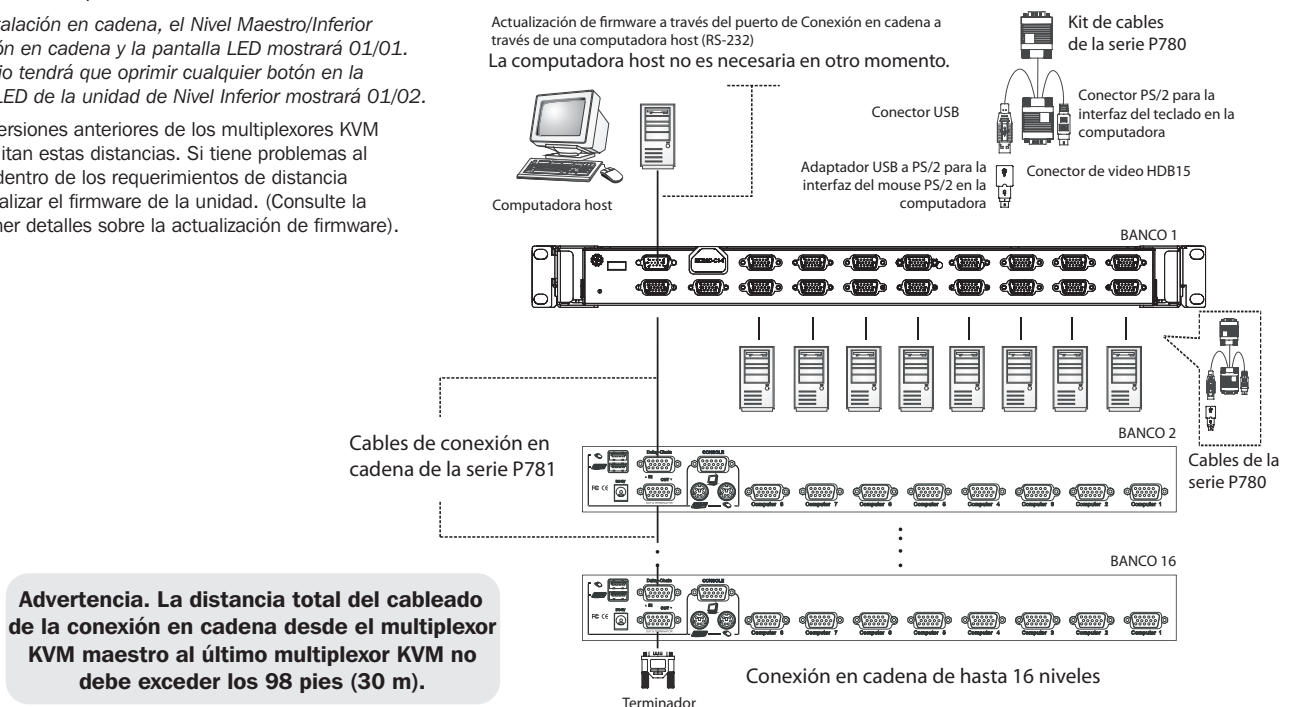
alación en cadena, el Nivel Maestro/Inferior ón en cadena y la pantalla LED mostrará 01/01. io tendrá que oprimir cualquier botón en la LED de la unidad de Nivel Inferior mostrará 01/02.

ersiones anteriores de los multiplexores KVM itan estas distancias. Si tiene problemas al dentro de los requerimientos de distancia alizar el firmware de la unidad. (Consulte la ner detalles sobre la actualización de firmware).

Actualización de firmware a través del puerto de Conexión en cadena a través de una computadora host (RS-232)

La computadora host no es necesaria en otro momento.

Kit de cables de la serie P780

Conector USB

Conector PS/2 para la interfaz del teclado en la computadora

Adaptador USB a PS/2 para la interfaz del mouse PS/2 en la computadora

Conector de video HDB15

Computadora host

BANCO 1

Cables de conexión en cadena de la serie P781

BANCO 2

Cables de la serie P780

BANCO 16

Advertencia. La distancia total del cableado de la conexión en cadena desde el multiplexor KVM maestro al último multiplexor KVM no debe exceder los 98 pies (30 m).

Conexión en cadena de hasta 16 niveles

Terminador